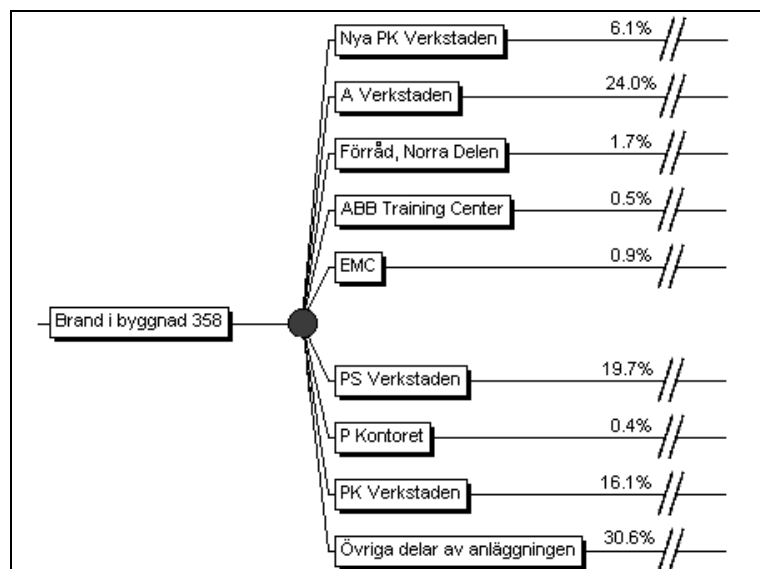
Brand i byggnad 358

Nya PK Verkstaden 6.1%

A Verkstaden 24.0%

Förråd, Norra Delen 1.7%

ABB Training Center 0.5%

EMC 0.9%

PS Verkstaden 19.7%

P Kontoret 0.4%

PK Verkstaden 16.1%

Övriga delar av anläggningen 30.6%